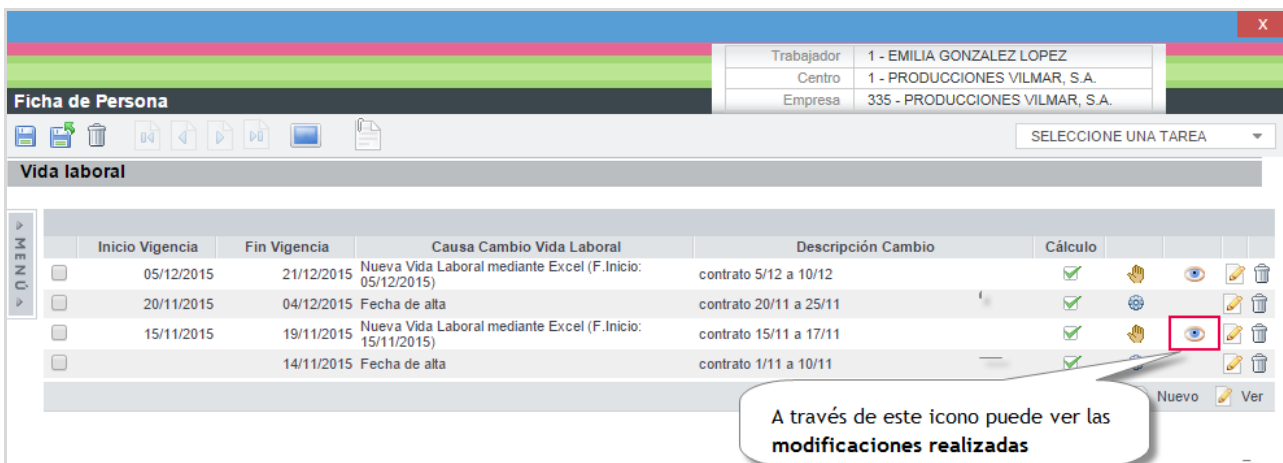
X

| Trabajador | 1 - EMILIA GONZALEZ LOPEZ |
|---|---|
| Centro | 1 - PRODUCCIONES VILMAR, S.A. |
| Empresa | 335 - PRODUCCIONES VILMAR, S.A. |

Ficha de Persona

SELECCIONE UNA TAREA

Vida laboral

MENÚ

| | Inicio Vigencia | Fin Vigencia | Causa Cambio Vida Laboral | Descripción Cambio | Cálculo |
|---|---|---|---|---|---|
| | 05/12/2015 | 21/12/2015 | Nueva Vida Laboral mediante Excel (F.Inicio: 05/12/2015) | contrato 5/12 a 10/12 | |
| | 20/11/2015 | 04/12/2015 | Fecha de alta | contrato 20/11 a 25/11 | |
| | 15/11/2015 | 19/11/2015 | Nueva Vida Laboral mediante Excel (F.Inicio: 15/11/2015) | contrato 15/11 a 17/11 | |
| | | 14/11/2015 | Fecha de alta | contrato 1/11 a 10/11 | |

Nuevo Ver

A través de este icono puede ver las **modificaciones realizadas**